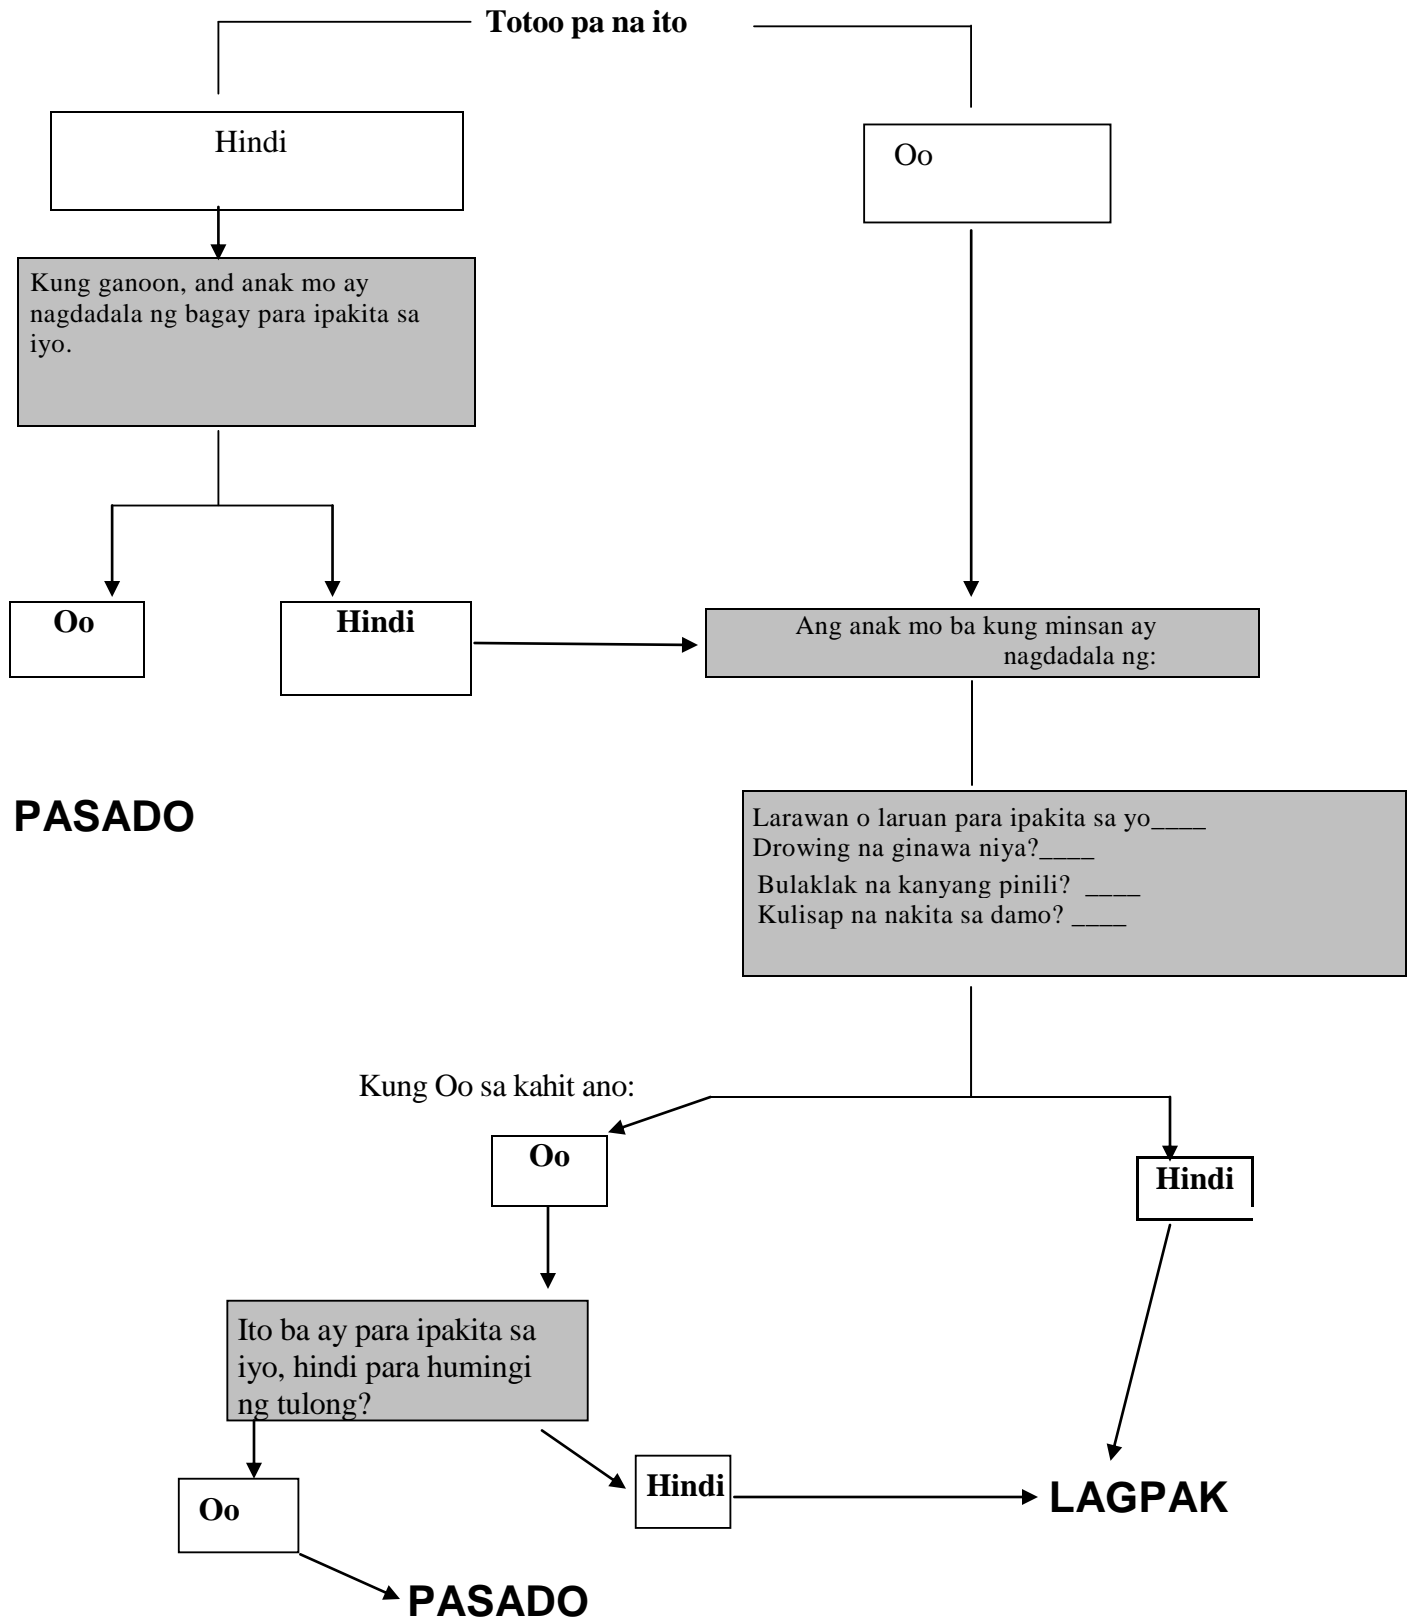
Totoo pa na ito

Hindi

Oo

Kung ganoon, and anak mo ay nagdadala ng bagay para ipakita sa iyo.

Oo

Hindi

Ang anak mo ba kung minsan ay nagdadala ng:

PASADO

Larawan o laruan para ipakita sa yo____
Drowing na ginawa niya?____
Bulaklak na kanyang pinili? ____
Kulisap na nakita sa damo? ____

Kung Oo sa kahit ano:

Oo

Hindi

Ito ba ay para ipakita sa iyo, hindi para humingi ng tulong?

Oo

Hindi

LAGPAK

PASADO